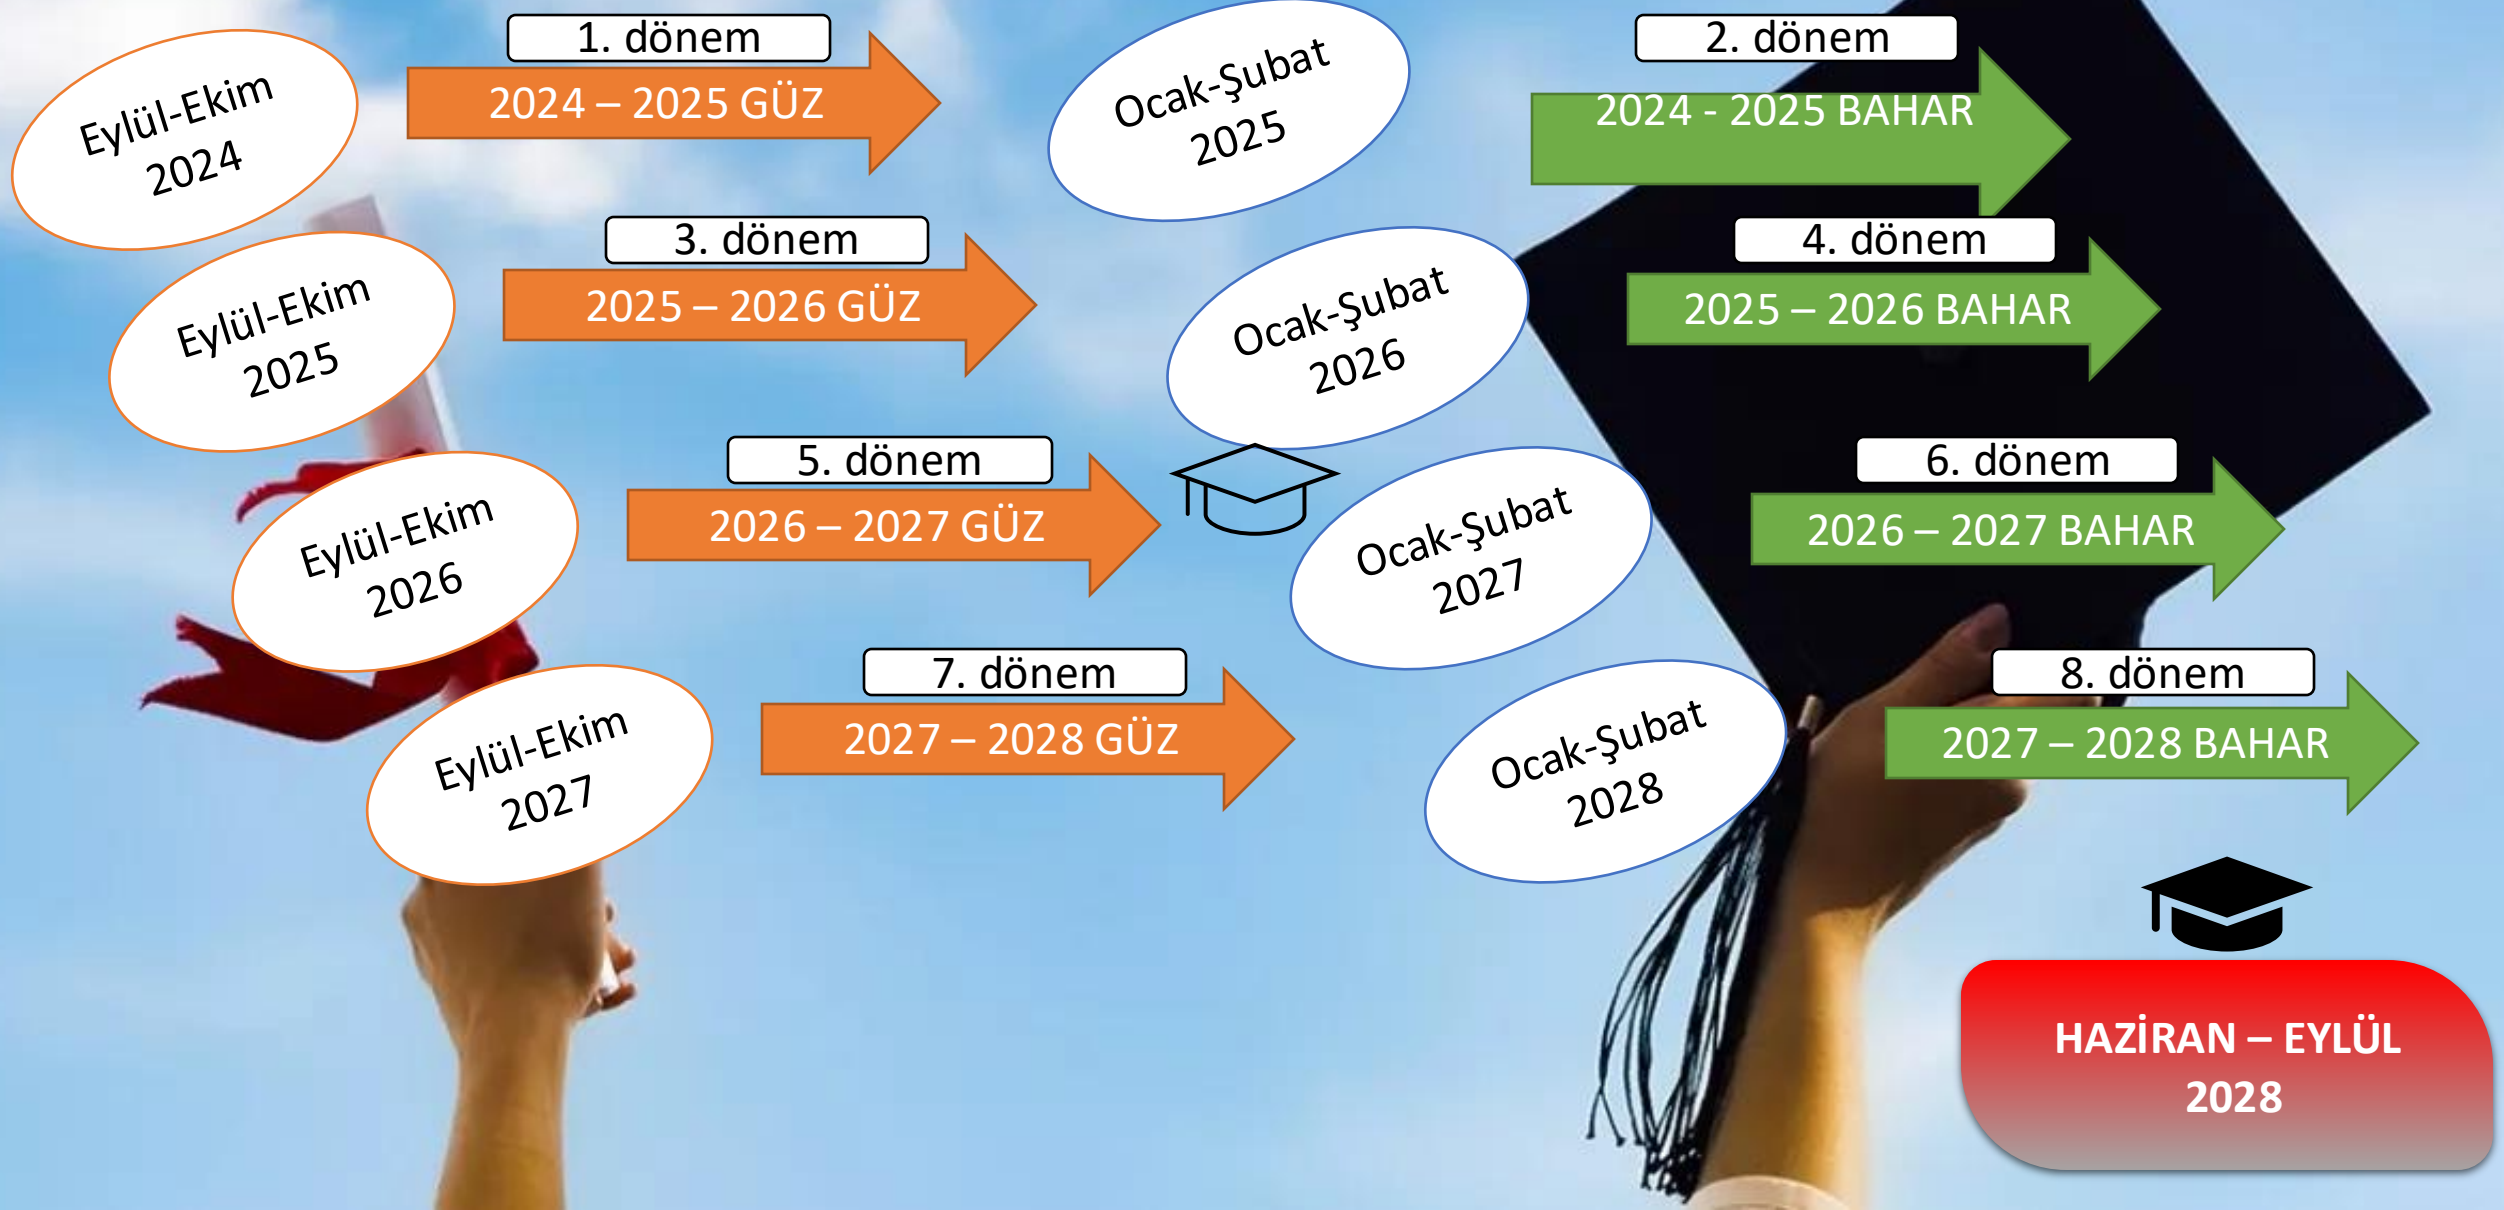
Eylül-Ekim 2024

1. dönem
2024 – 2025 GÜZ

Ocak-Şubat 2025

2. dönem
2024 - 2025 BAHAR

Eylül-Ekim 2025

3. dönem
2025 – 2026 GÜZ

Ocak-Şubat 2026

4. dönem
2025 – 2026 BAHAR

Eylül-Ekim 2026

5. dönem
2026 – 2027 GÜZ

Ocak-Şubat 2027

6. dönem
2026 – 2027 BAHAR

Eylül-Ekim 2027

7. dönem
2027 – 2028 GÜZ

Ocak-Şubat 2028

8. dönem
2027 – 2028 BAHAR

HAZİRAN – EYLÜL 2028